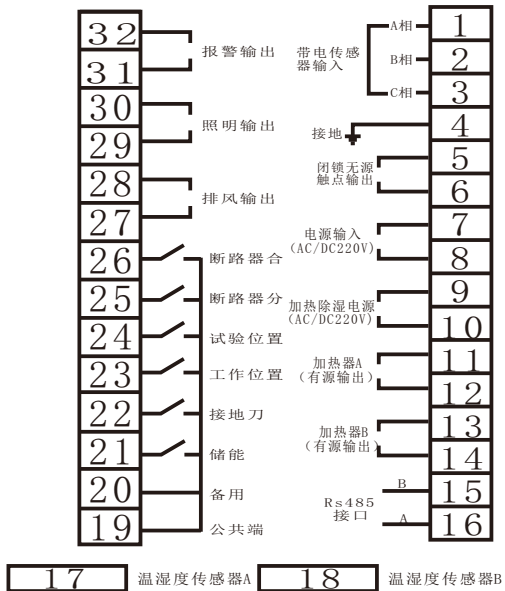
32
31
报警输出
30
29
照明输出
28
27
排风输出
26
断路器合
25
断路器分
24
试验位置
23
工作位置
22
接地刀
21
储能
20
备用
19
公共端

带电传感器输入
A相
1
B相
2
C相
3
接地
4
闭锁无源触点输出
5
6
电源输入 (AC/DC220V)
7
8
加热除湿电源 (AC/DC220V)
9
10
加热器A (有源输出)
11
12
加热器B (有源输出)
13
14
Rs485 接口
B
15
A
16

17
温湿度传感器A
18
温湿度传感器B